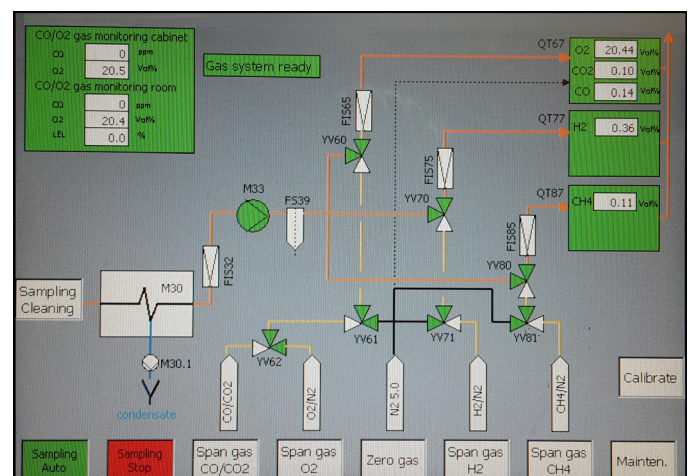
CO/O2 gas monitoring cabinet
| | | |
|---|---|---|
| CO | 0 | ppm |
| O2 | 20.5 | Vol% |

CO/O2 gas monitoring room
| | | |
|---|---|---|
| CO | 0 | ppm |
| O2 | 20.4 | Vol% |
| LEL | 0.0 | % |

Gas system ready

QT67
| | | |
|---|---|---|
| O2 | 20.44 | Vol% |
| CO2 | 0.10 | Vol% |
| CO | 0.14 | Vol% |

QT77
| | | |
|---|---|---|
| H2 | 0.36 | Vol% |

QT87
| | | |
|---|---|---|
| CH4 | 0.11 | Vol% |

FIS65
YV60
FIS75
YV70
M33
FS39
FIS85
YV80
FIS32
M30
Sampling Cleaning
YV61
YV71
YV81
YV62
M30.1
condensate
CO/CO2
O2/N2
N2 5.0
H2/N2
CH4/N2
Calibrate

Sampling Auto
Sampling Stop
Span gas CO/CO2
Span gas O2
Zero gas
Span gas H2
Span gas CH4
Mainten.